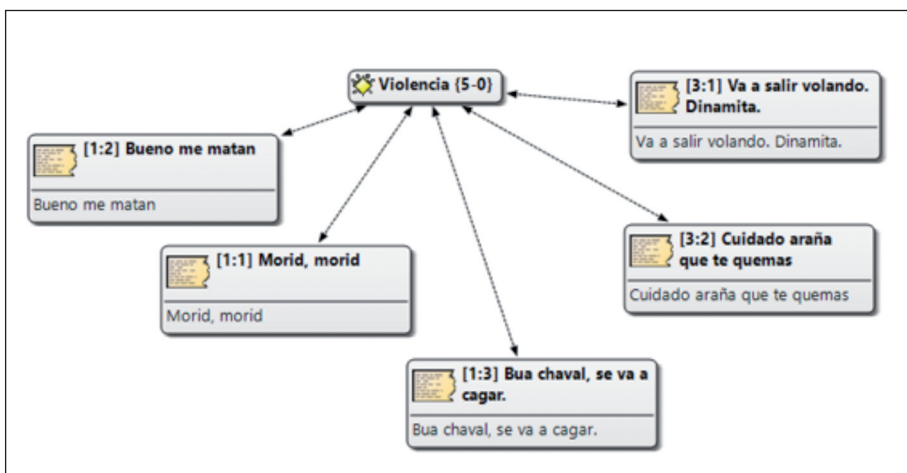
Violencia {5-0}

[3:1] Va a salir volando. Dinamita.

Va a salir volando. Dinamita.

[1:2] Bueno me matan

Bueno me matan

[1:1] Morid, morid

Morid, morid

[3:2] Cuidado araña que te quemas

Cuidado araña que te quemas

[1:3] Bua chaval, se va a cagar.

Bua chaval, se va a cagar.